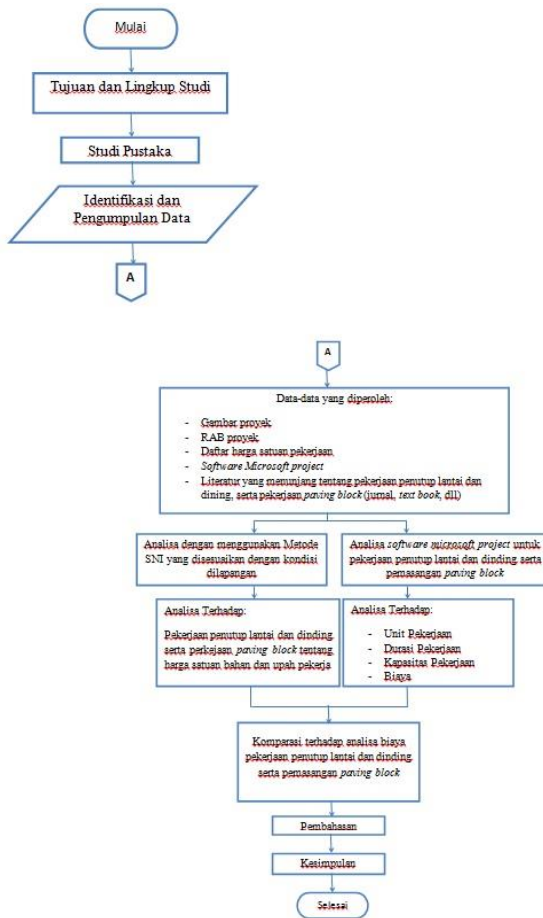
Mulai

Tujuan dan Lingkup Studi

Studi Pustaka

Identifikasi dan Pengumpulan Data

A

A

Data-data yang diperoleh:

- Gambar proyek
- RAB proyek
- Daftar harga satuan pekerjaan
- *Software Microsoft project*
- Literatur yang menunjang tentang pekerjaan penutup lantai dan dining, serta pekerjaan *paving block* (jurnal, *text book*, dll)

Analisa dengan menggunakan Metode SNI yang disesuaikan dengan kondisi dilapangan

Analisa *software microsoft project* untuk pekerjaan penutup lantai dan dinding serta pemasangan *paving block*

Analisa Terhadap:

Pekerjaan penutup lantai dan dinding serta perkejaan *paving block* tentang harga satuan bahan dan upah pekerja

Analisa Terhadap:

- Unit Pekerjaan
- Durasi Pekerjaan
- Kapasitas Pekerjaan
- Biaya

Komparasi terhadap analisa biaya pekerjaan penutup lantai dan dinding serta pemasangan *paving block*

Pembahasan

Kesimpulan

Selesai